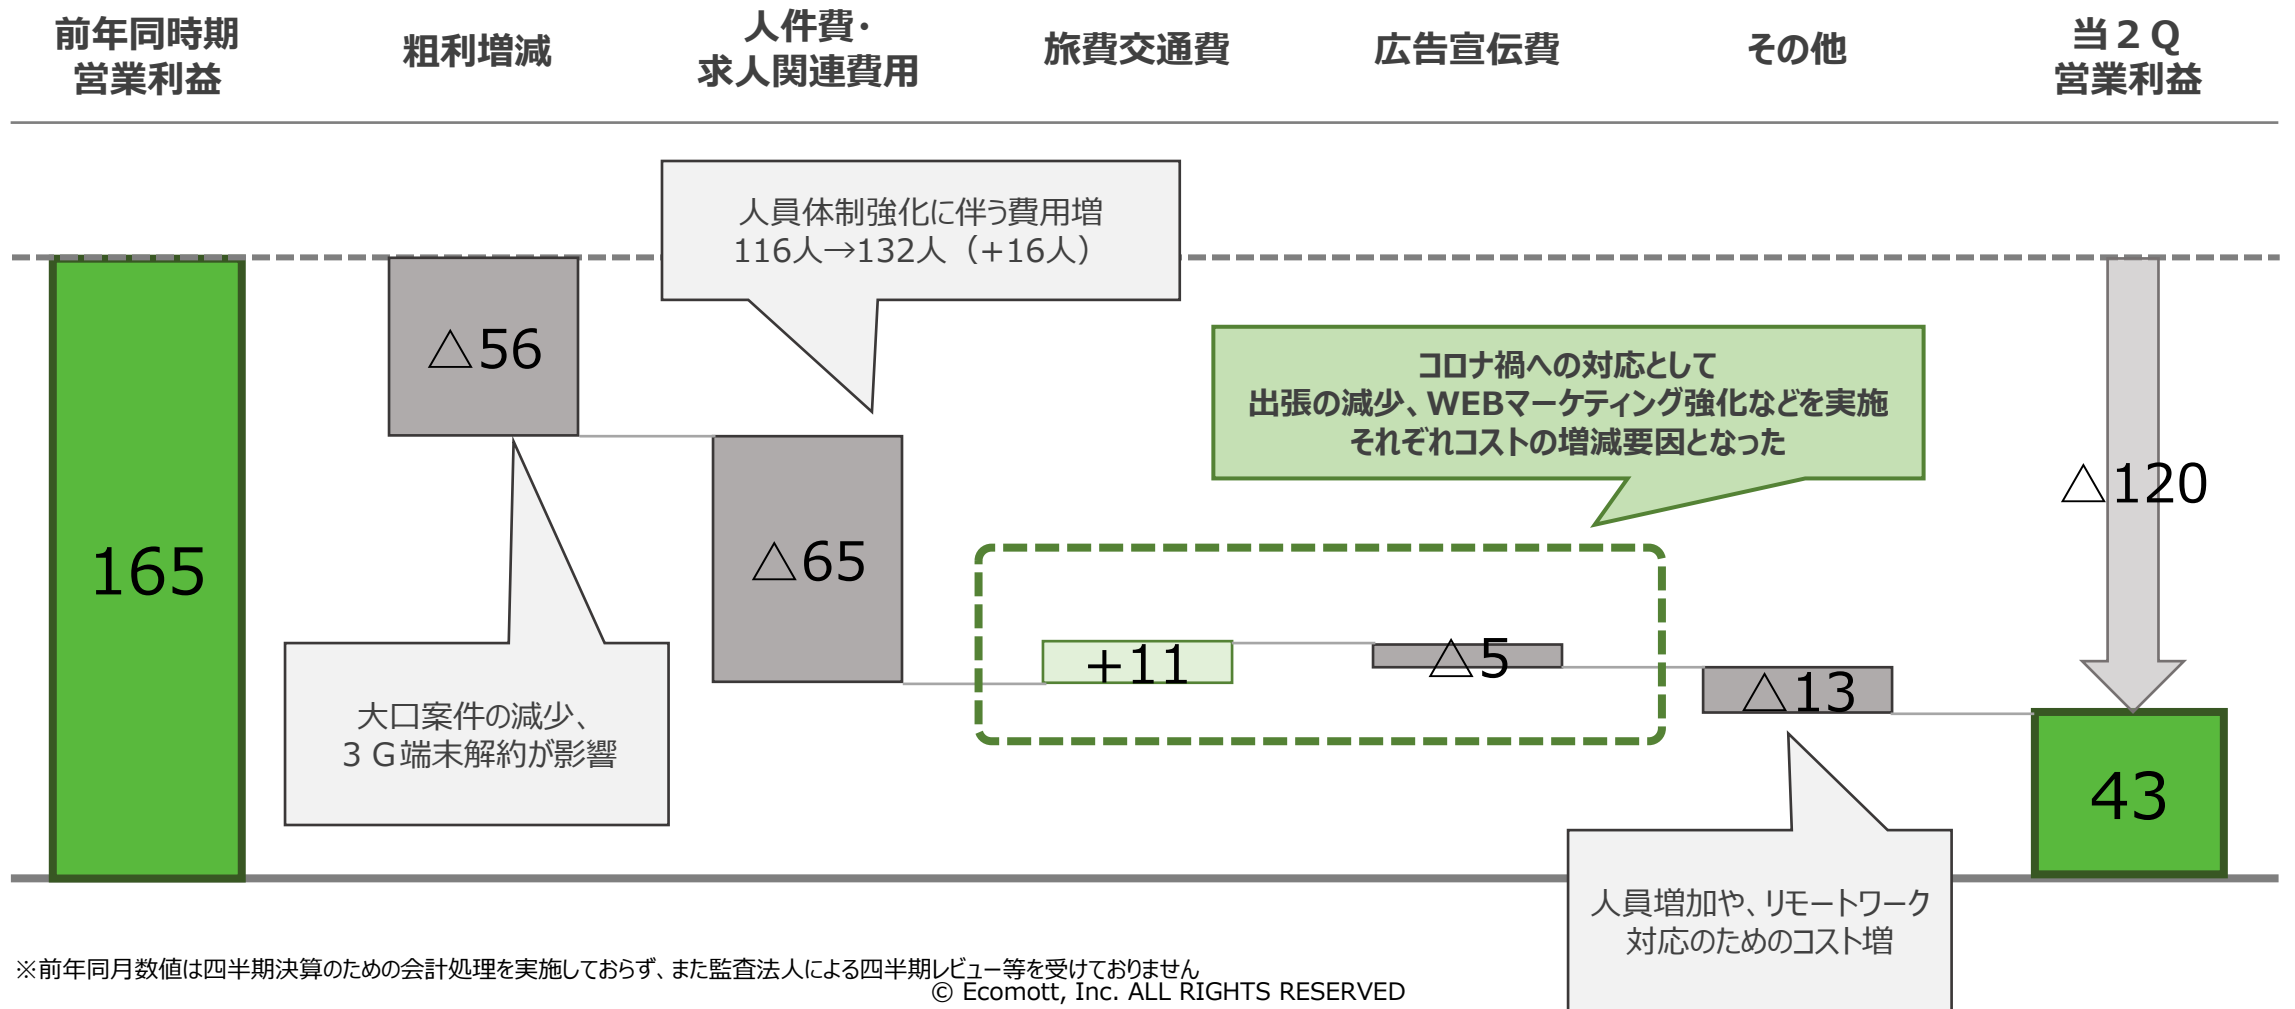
前年同時期
営業利益

粗利増減

人件費・
求人関連費用

旅費交通費

広告宣伝費

その他

当２Q
営業利益

人員体制強化に伴う費用増
116人→132人（+16人）

△56

コロナ禍への対応として
出張の減少、WEBマーケティング強化などを実施
それぞれコストの増減要因となった

△120

165

△65

+11

△5

△13

43

大口案件の減少、
３G端末解約が影響

人員増加や、リモートワーク
対応のためのコスト増

※前年同月数値は四半期決算のための会計処理を実施しておらず、また監査法人による四半期レビュー等を受けておりません

© Ecomott, Inc. ALL RIGHTS RESERVED